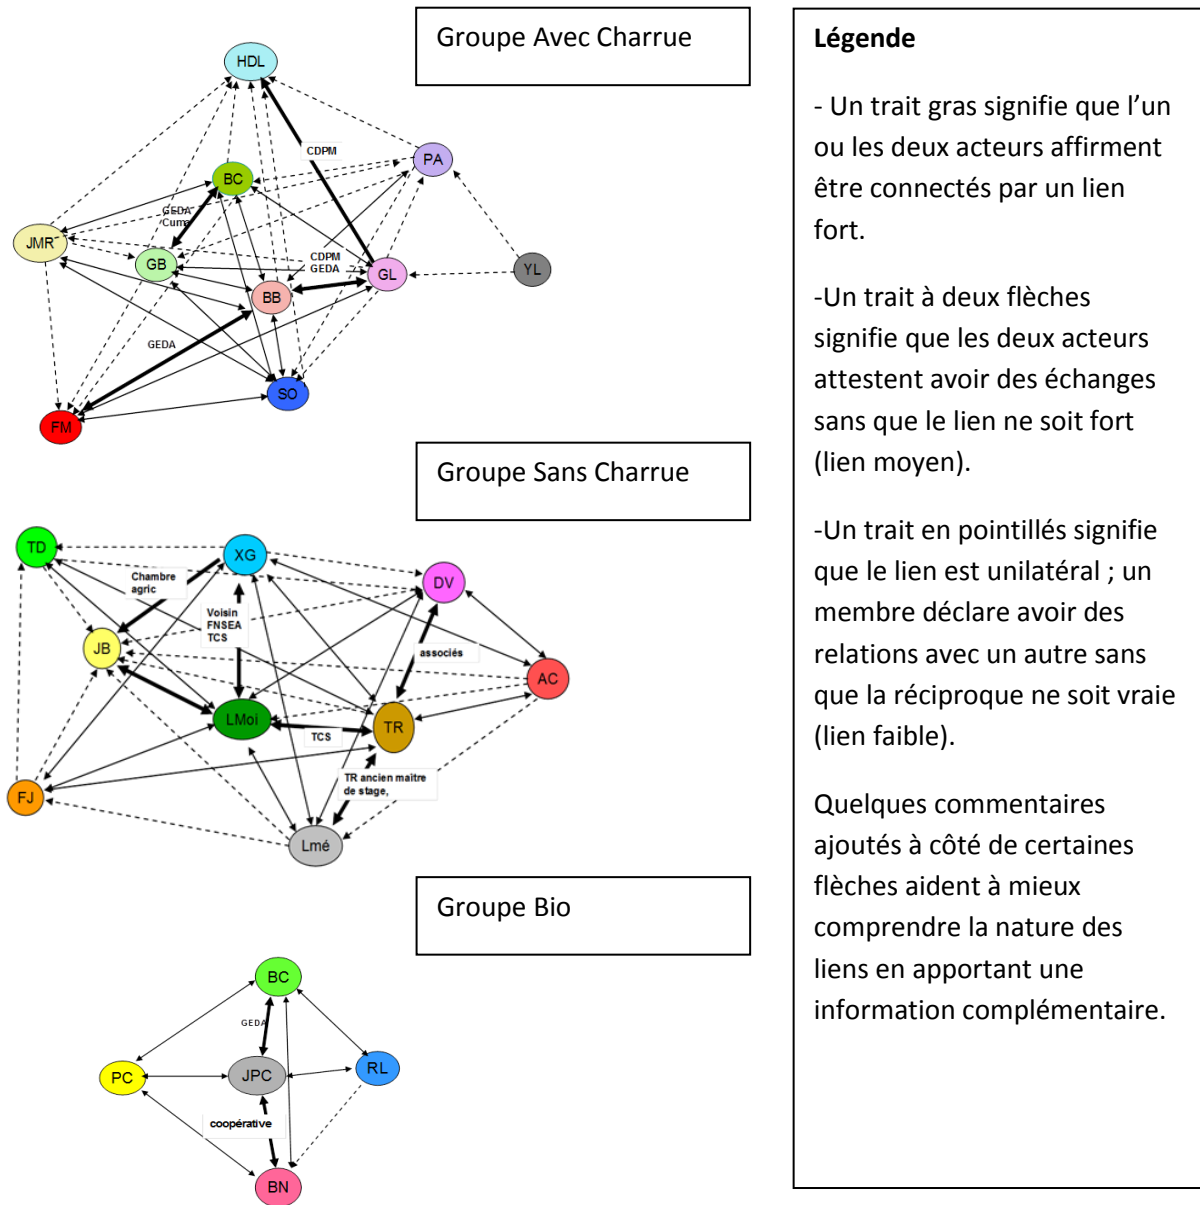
HDL

CDPM

PA

BC

GEDA
Cuma

JMR

GB

CDPM
GEDA

GL

YL

BB

GEDA

SO

FM

Groupe Avec Charrue

Groupe Sans Charrue

TD

XG

Chambre agric

DV

Voisin FNSEA TCS

JB

associés

AC

LMoi

TR

TCS

TR ancien maitre de stage,

FJ

Lmé

Groupe Bio

BC

GEDA

PC

JPC

RL

coopérative

BN

Légende

- Un trait gras signifie que l'un ou les deux acteurs affirment être connectés par un lien fort.

-Un trait à deux flèches signifie que les deux acteurs attestent avoir des échanges sans que le lien ne soit fort (lien moyen).

-Un trait en pointillés signifie que le lien est unilatéral ; un membre déclare avoir des relations avec un autre sans que la réciproque ne soit vraie (lien faible).

Quelques commentaires ajoutés à côté de certaines flèches aident à mieux comprendre la nature des liens en apportant une information complémentaire.